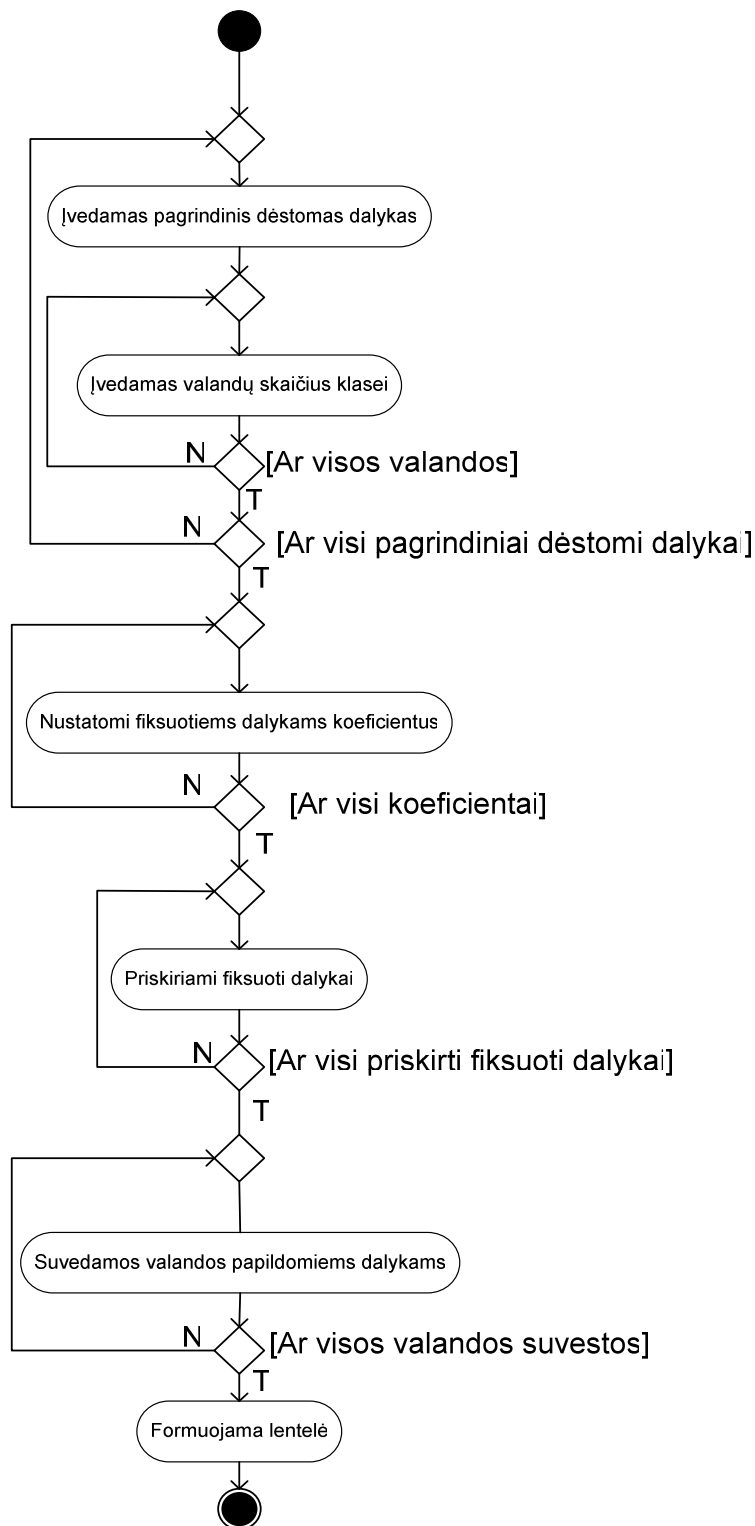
Įvedamas pagrindinis dėstomas dalykas

Įvedamas valandų skaičius klasei

N

[Ar visos valandos]

T

N

[Ar visi pagrindiniai dėstomi dalykai]

T

Nustatomi fiksuotiems dalykams koeficientus

N

[Ar visi koeficientai]

T

Priskiriami fiksuoti dalykai

N

[Ar visi priskirti fiksuoti dalykai]

T

Suvedamos valandos papildomiems dalykams

N

[Ar visos valandos suvestos]

T

Formuojama lentelė